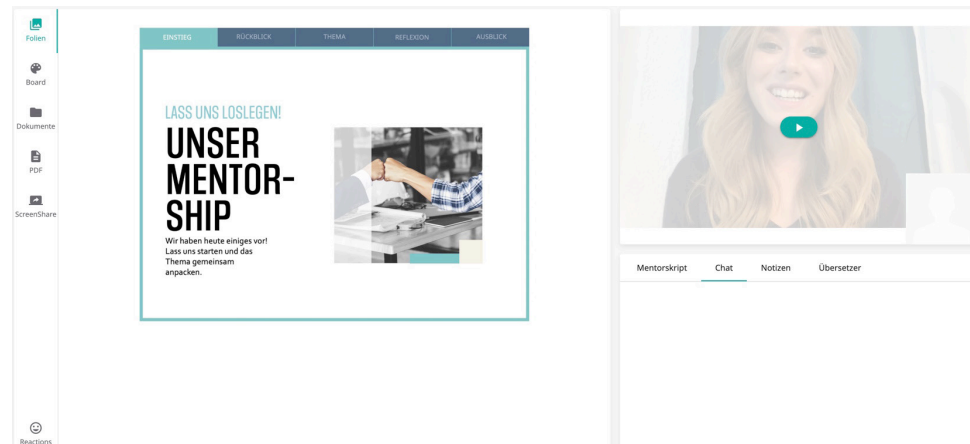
Folien

Board

Dokumente

PDF

ScreenShare

Reactions

EINSTIEG | RÜCKBLICK | THEMA | REFLEXION | AUSBLICK

LASS UNS LOSLEGEN!

UNSER MENTORSHIP

Wir haben heute einiges vor! Lass uns starten und das Thema gemeinsam anpacken.

Mentorskript | Chat | Notizen | Übersetzer